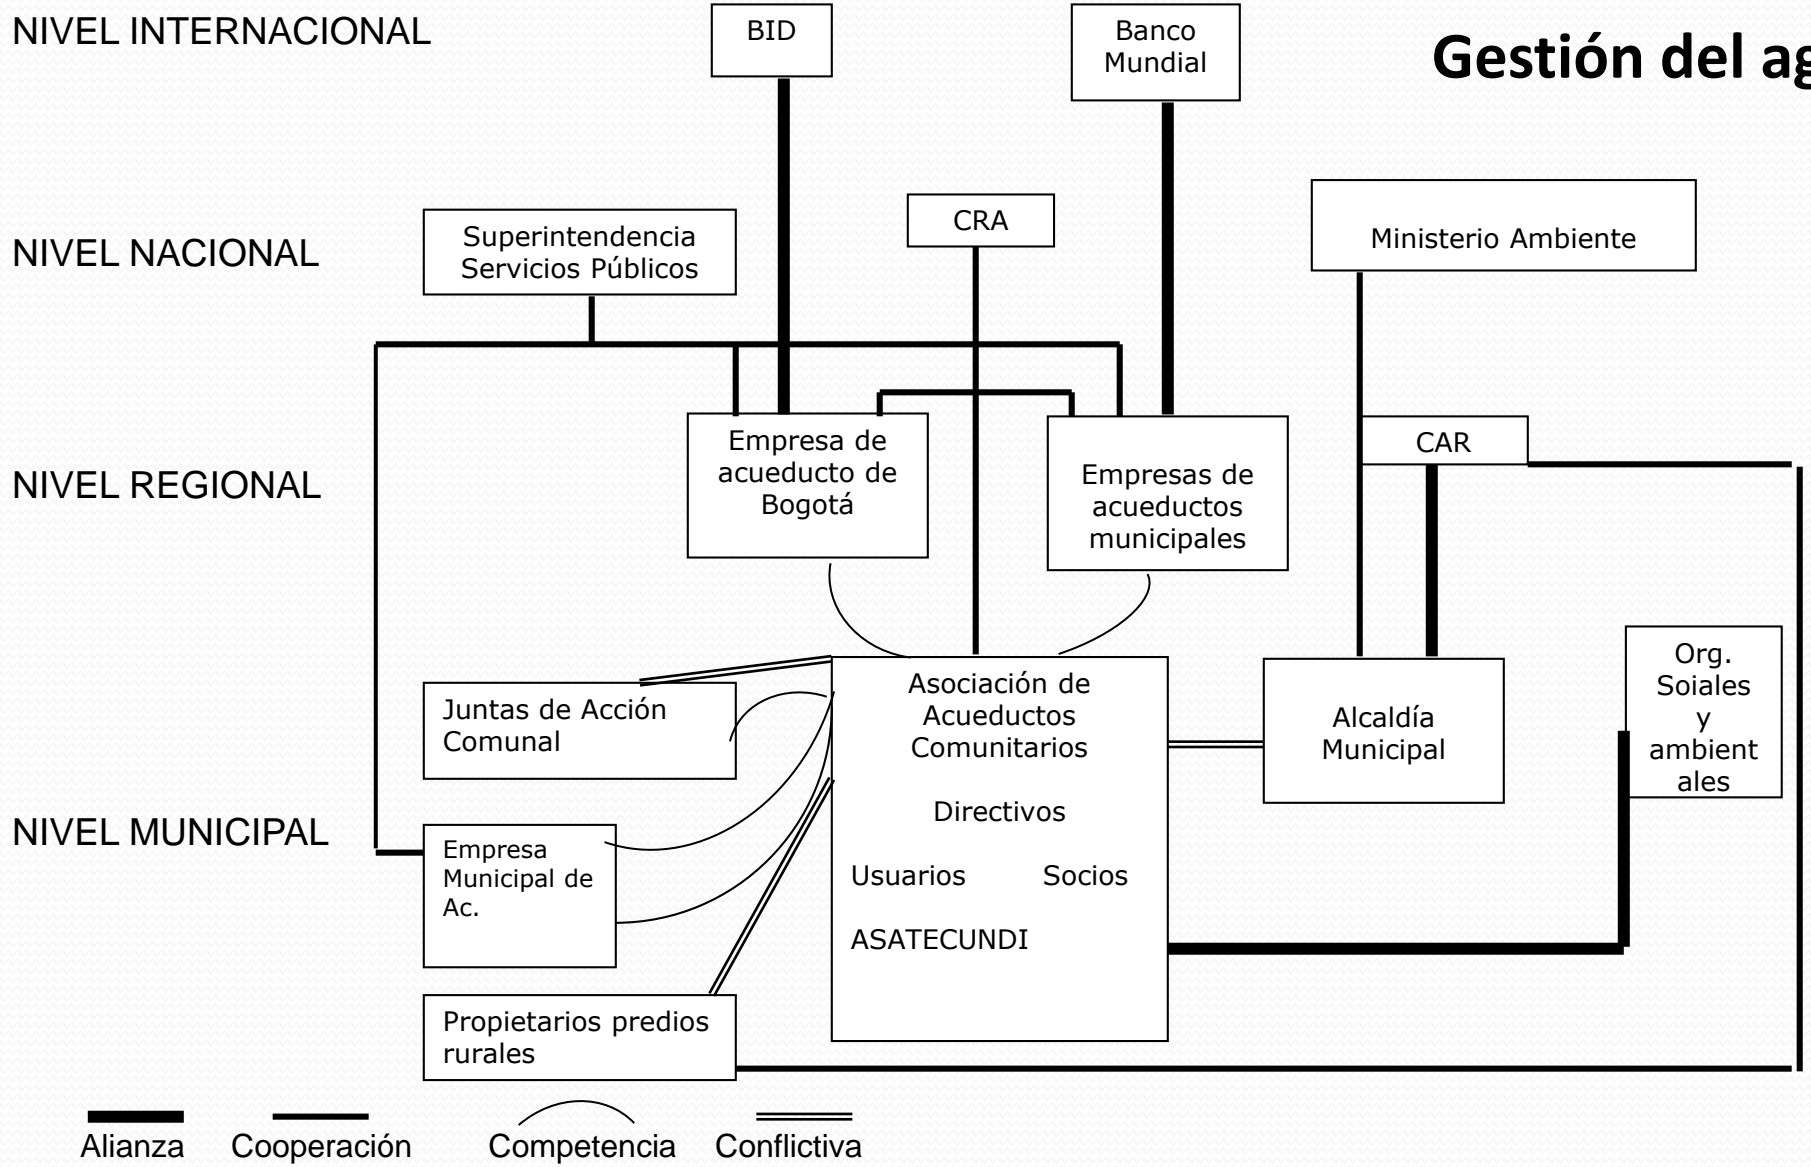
Gestión del ag

NIVEL INTERNACIONAL

BID

Banco Mundial

NIVEL NACIONAL

Superintendencia Servicios Públicos

CRA

Ministerio Ambiente

NIVEL REGIONAL

Empresa de acueducto de Bogotá

Empresas de acueductos municipales

CAR

NIVEL MUNICIPAL

Juntas de Acción Comunal

Asociación de Acueductos Comunitarios

Directivos

Usuarios

Socios

ASATECUNDI

Alcaldía Municipal

Org. Soiales y ambient ales

Empresa Municipal de Ac.

Propietarios predios rurales

Alianza

Cooperación

Competencia

Conflictiva